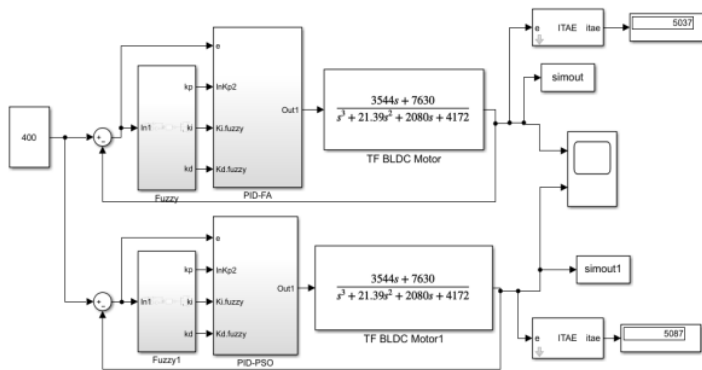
400

e
kp
InKp2
In1
ki
Ki.fuzzy
Out1
kd
Kd.fuzzy
Fuzzy
PID-FA

$\frac{3544s + 7630}{s^3 + 21.39s^2 + 2080s + 4172}$
TF BLDC Motor

e ITAE itae
5037
simout

e
kp
InKp2
In1
ki
Ki.fuzzy
Out1
kd
Kd.fuzzy
Fuzzy1
PID-PSO

$\frac{3544s + 7630}{s^3 + 21.39s^2 + 2080s + 4172}$
TF BLDC Motor1

simout1
e ITAE itae
5087